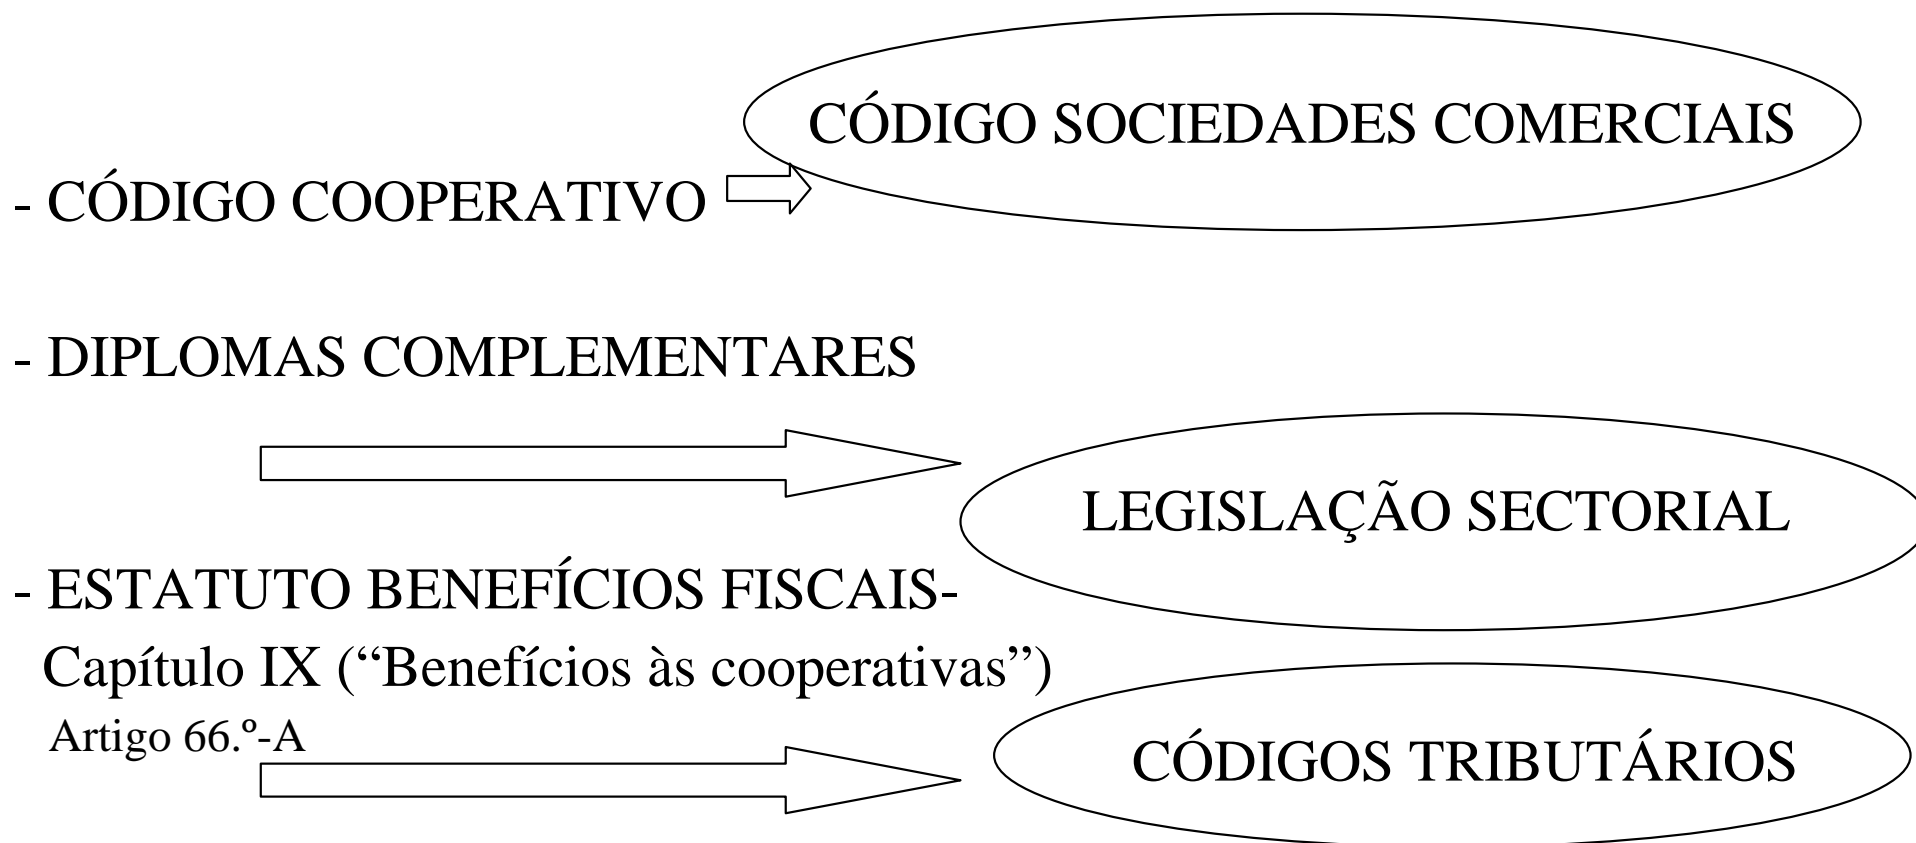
CÓDIGO SOCIEDADES COMERCIAIS

- CÓDIGO COOPERATIVO

- DIPLOMAS COMPLEMENTARES

LEGISLAÇÃO SECTORIAL

- ESTATUTO BENEFÍCIOS FISCAIS-
Capítulo IX ("Benefícios às cooperativas")
Artigo 66.º-A

CÓDIGOS TRIBUTÁRIOS